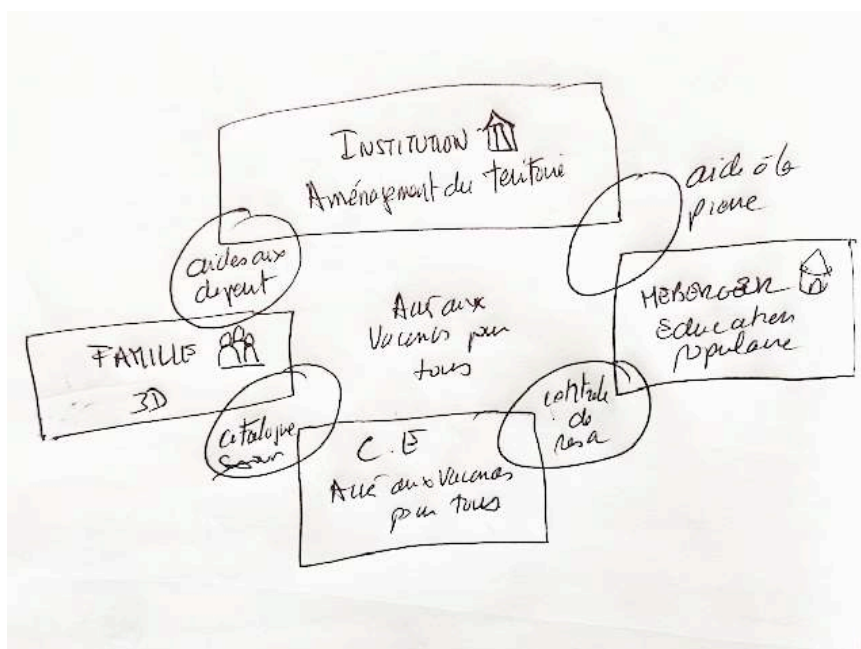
INSTITUTION
Aménagement du territoire

aide à la pierre

aides aux départ

Accès aux Vacances pour tous

HEBERGEUR
Education populaire

FAMILLE
3D

centrale de resa

catalogue séjour

C.E
Accès aux Vacances pour tous